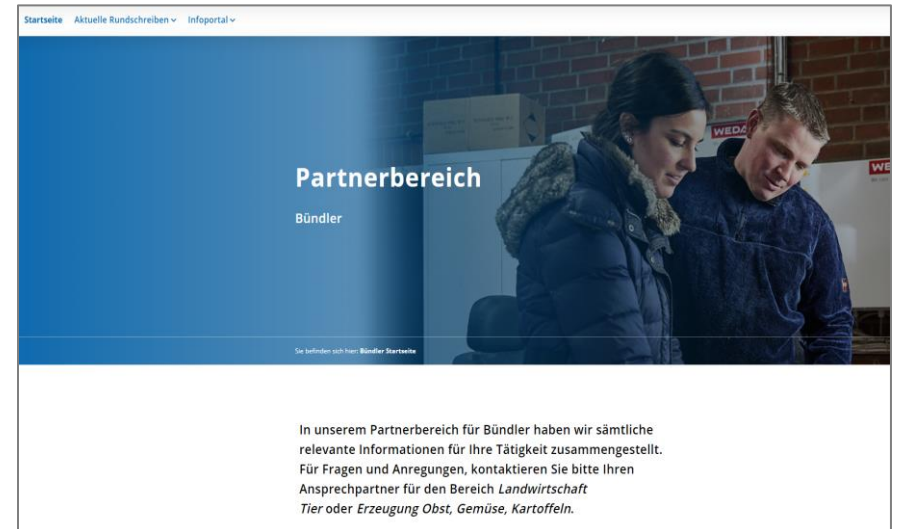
Startseite Aktuelle Rundschreiben ⌄ Infoportal ⌄

WEDA

WE

Partnerbereich

Bündler

Sie befinden sich hier: Bündler Startseite

In unserem Partnerbereich für Bündler haben wir sämtliche relevante Informationen für Ihre Tätigkeit zusammengestellt. Für Fragen und Anregungen, kontaktieren Sie bitte Ihren Ansprechpartner für den Bereich *Landwirtschaft Tier* oder *Erzeugung Obst, Gemüse, Kartoffeln.*